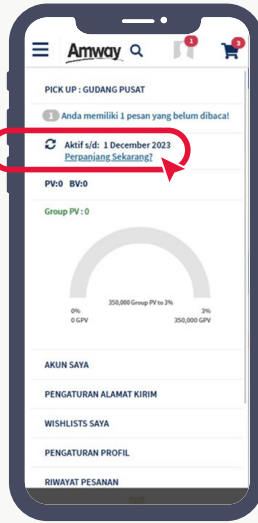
Amway

1

0

PICK UP : GUDANG PUSAT

1 Anda memiliki 1 pesan yang belum dibaca!

Aktif s/d: 1 December 2023
Perpanjang Sekarang?

PV:0 BV:0

Group PV : 0

0%
0 GPV

350,000 Group PV to 3%

3%
350,000 GPV

AKUN SAYA

PENGATURAN ALAMAT KIRIM

WISHLISTS SAYA

PENGATURAN PROFIL

RIWAYAT PESANAN